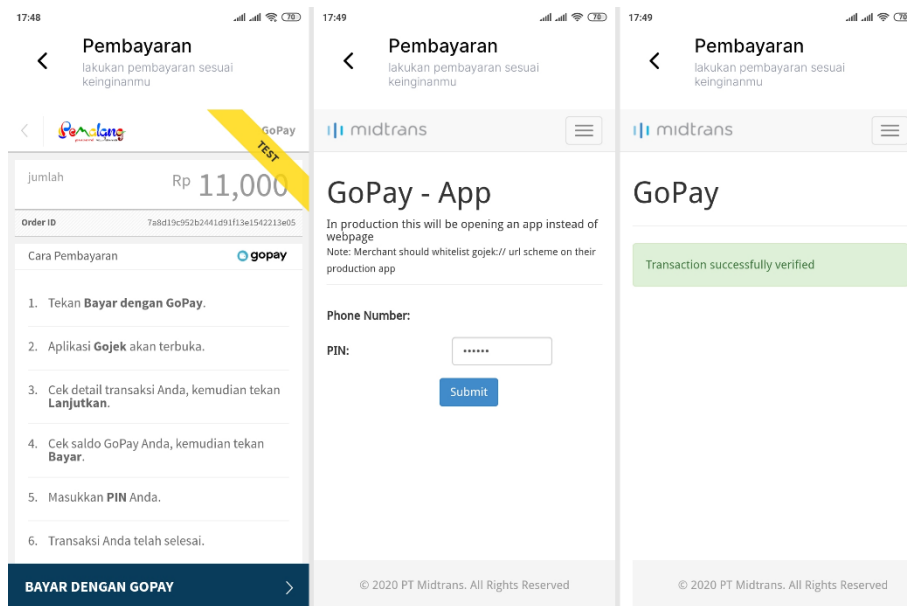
17:48

Pembayaran
lakukan pembayaran sesuai keinginanmu

Pemalang

GoPay

TEST

jumlah
Rp 11,000

Order ID
7a8d19c952b2441d91f13e1542213e05

Cara Pembayaran
gopay

1. Tekan **Bayar dengan GoPay**.

2. Aplikasi **Gojek** akan terbuka.

3. Cek detail transaksi Anda, kemudian tekan **Lanjutkan**.

4. Cek saldo GoPay Anda, kemudian tekan **Bayar**.

5. Masukkan **PIN** Anda.

6. Transaksi Anda telah selesai.

BAYAR DENGAN GOPAY

17:49

Pembayaran
lakukan pembayaran sesuai keinginanmu

midtrans

GoPay - App

In production this will be opening an app instead of webpage
Note: Merchant should whitelist gojek:// url scheme on their production app

Phone Number:

PIN: ••••••

Submit

© 2020 PT Midtrans. All Rights Reserved

17:49

Pembayaran
lakukan pembayaran sesuai keinginanmu

midtrans

GoPay

Transaction successfully verified

© 2020 PT Midtrans. All Rights Reserved